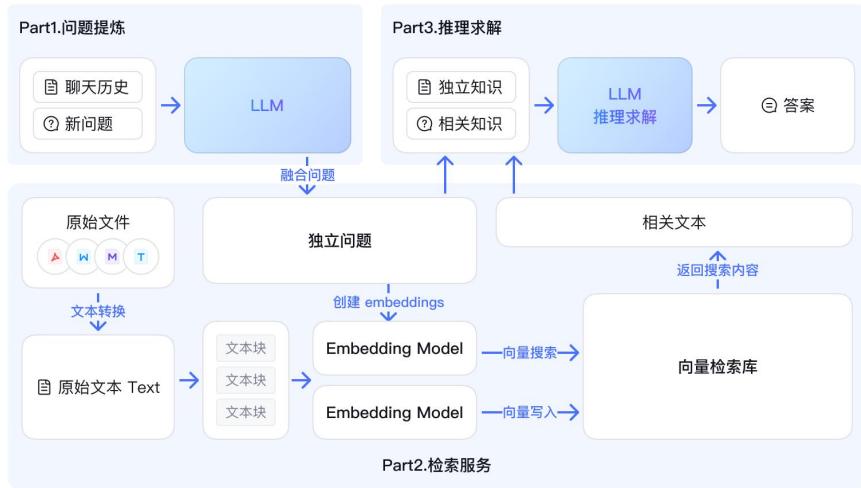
Part1.问题提炼

聊天历史

新问题

LLM

融合问题

Part3.推理求解

独立知识

相关知识

LLM
推理求解

答案

原始文件

W M T

文本转换

独立问题

创建 embeddings

相关文本

返回搜索内容

原始文本 Text

文本块

文本块

文本块

Embedding Model

Embedding Model

向量搜索

向量写入

向量检索库

Part2.检索服务